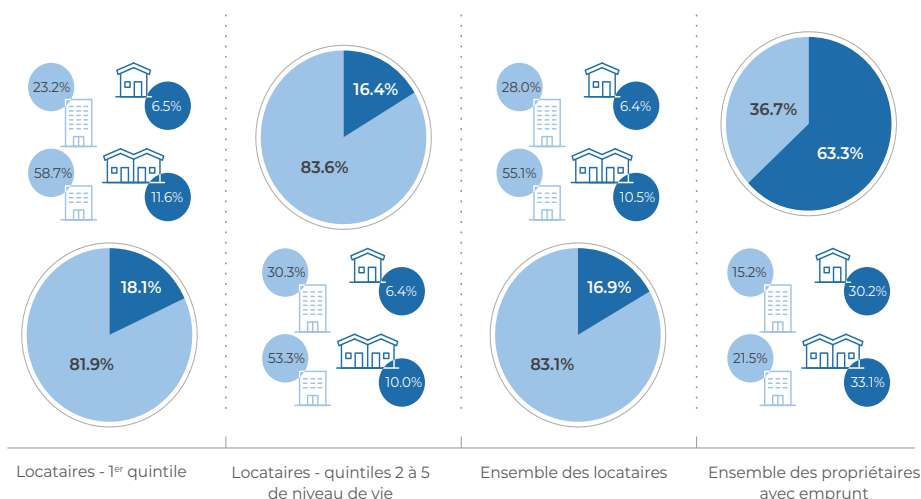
23.2%
6.5%
58.7%
11.6%
18.1%
81.9%

16.4%
83.6%
30.3%
6.4%
53.3%
10.0%

28.0%
6.4%
55.1%
10.5%
16.9%
83.1%

36.7%
63.3%
15.2%
30.2%
21.5%
33.1%

Locataires - 1$^{er}$ quintile

Locataires - quintiles 2 à 5 de niveau de vie

Ensemble des locataires

Ensemble des propriétaires avec emprunt